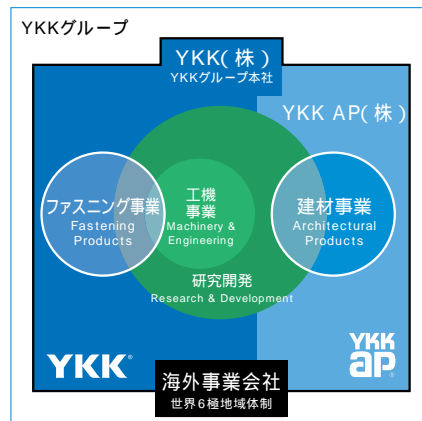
YKKグループ

YKK(株)
YKKグループ本社

YKK AP(株)

ファスニング事業
Fastening Products

工機事業
Machinery & Engineering

建材事業
Architectural Products

研究開発
Research & Development

YKK

YKK ap

海外事業会社
世界6極地域体制